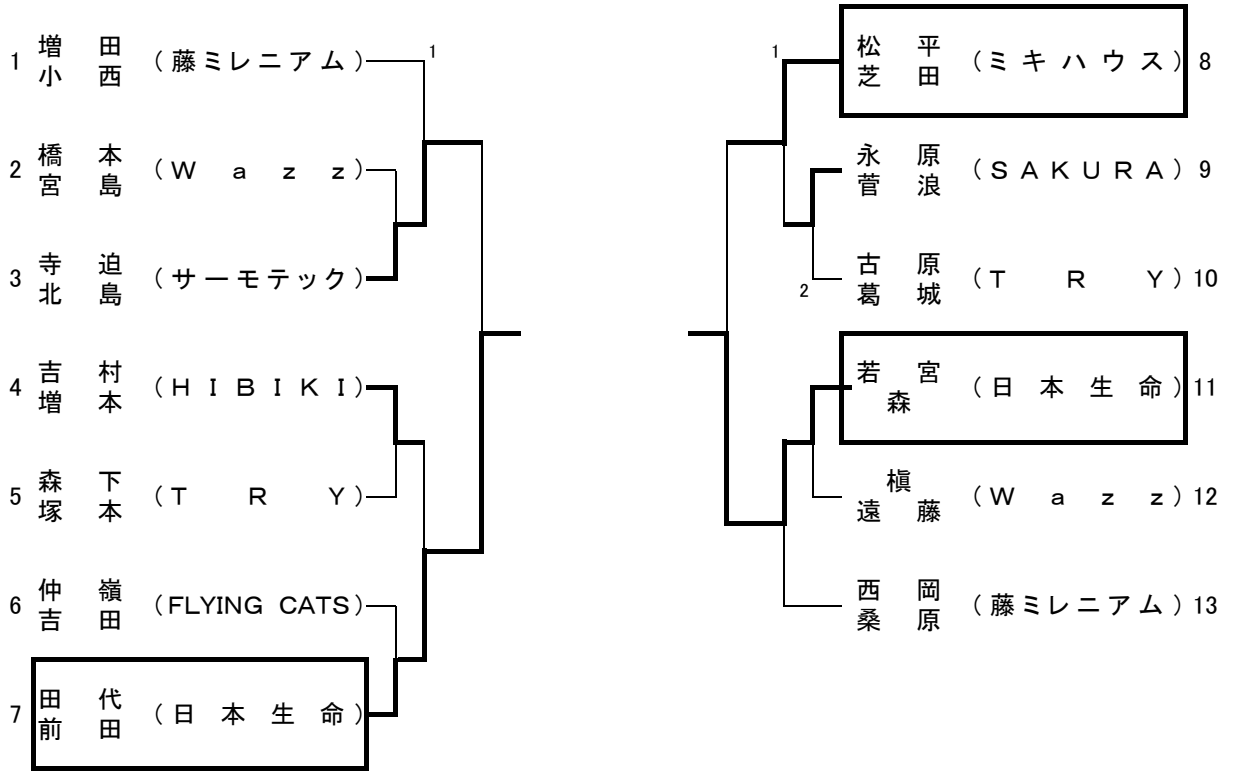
1 増田 小西 （藤ミレニアム） 1

2 橋本 宮島 （Ｗａｚｚ）

3 寺迫 北島 （サーモテック）

4 吉村 増本 （ＨＩＢＩＫＩ）

5 森下 塚本 （ＴＲＹ）

6 仲嶺 吉田 （FLYING CATS）

7 田代 前田 （日本生命）

1 松平 芝田 （ミキハウス） 8

永原 菅浪 （ＳＡＫＵＲＡ） 9

2 古原 葛城 （ＴＲＹ） 10

若宮 森 （日本生命） 11

槙 遠藤 （Ｗａｚｚ） 12

西岡 桑原 （藤ミレニアム） 13